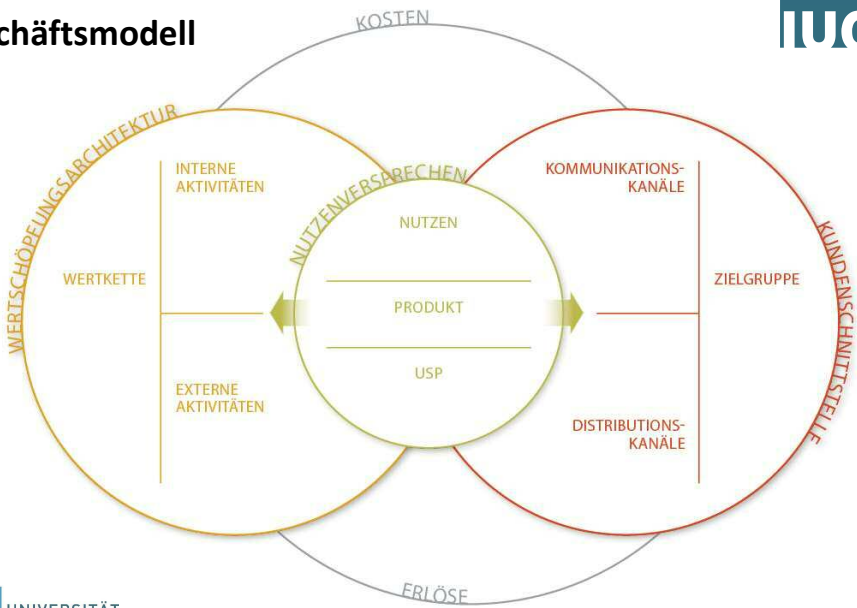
chäftsmodell

KOSTEN

IUC

WERTSCHÖPFUNGSARCHITEKTUR

INTERNE AKTIVITÄTEN

WERTKETTE

EXTERNE AKTIVITÄTEN

NUTZENVERSPRECHEN

NUTZEN

PRODUKT

USP

KOMMUNIKATIONS-KANÄLE

ZIELGRUPPE

DISTRIBUTIONS-KANÄLE

KUNDENSCHNITTSTELLE

ERLÖSE

UNIVERSITÄT